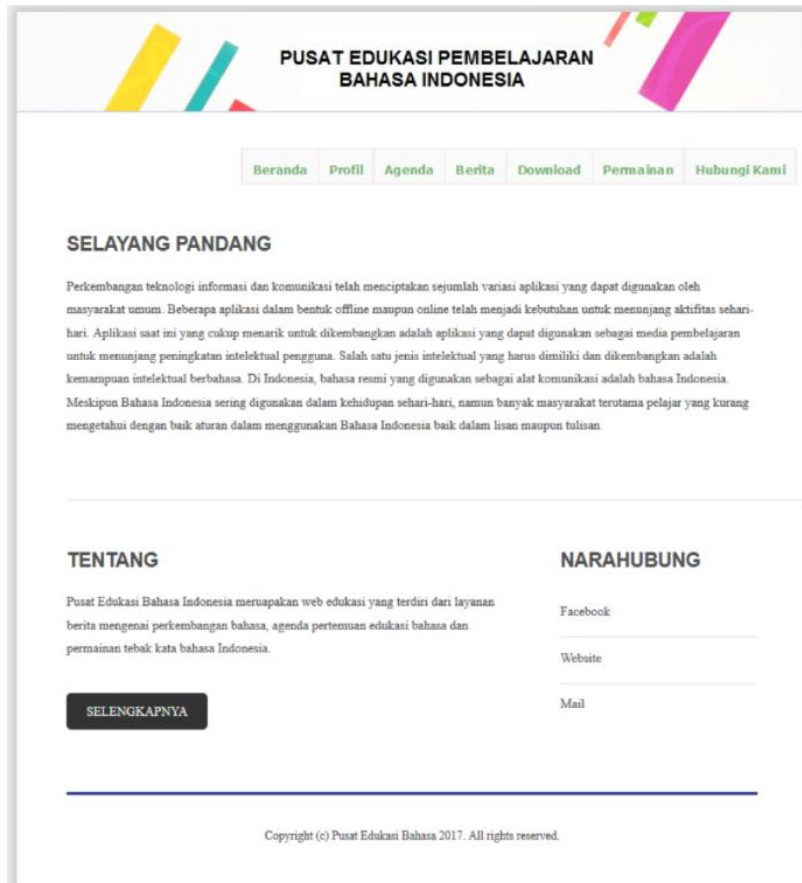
PUSAT EDUKASI PEMBELAJARAN BAHASA INDONESIA

Beranda | Profil | Agenda | Berita | Download | Permainan | Hubungi Kami

SELAYANG PANDANG

Perkembangan teknologi informasi dan komunikasi telah menciptakan sejumlah variasi aplikasi yang dapat digunakan oleh masyarakat umum. Beberapa aplikasi dalam bentuk offline maupun online telah menjadi kebutuhan untuk menunjang aktifitas sehari-hari. Aplikasi saat ini yang cukup menarik untuk dikembangkan adalah aplikasi yang dapat digunakan sebagai media pembelajaran untuk menunjang peningkatan intelektual pengguna. Salah satu jenis intelektual yang harus dimiliki dan dikembangkan adalah kemampuan intelektual berbahasa. Di Indonesia, bahasa resmi yang digunakan sebagai alat komunikasi adalah bahasa Indonesia. Meskipun Bahasa Indonesia sering digunakan dalam kehidupan sehari-hari, namun banyak masyarakat terutama pelajar yang kurang mengetahui dengan baik aturan dalam menggunakan Bahasa Indonesia baik dalam lisan maupun tulisan

TENTANG

Pusat Edukasi Bahasa Indonesia meruapakan web edukasi yang terdiri dari layanan berita mengenai perkembangan bahasa, agenda pertemuan edukasi bahasa dan permainan tebak kata bahasa Indonesia.

SELENGKAPNYA

NARAHUBUNG

Facebook

Website

Mail

Copyright (c) Pusat Edukasi Bahasa 2017. All rights reserved.